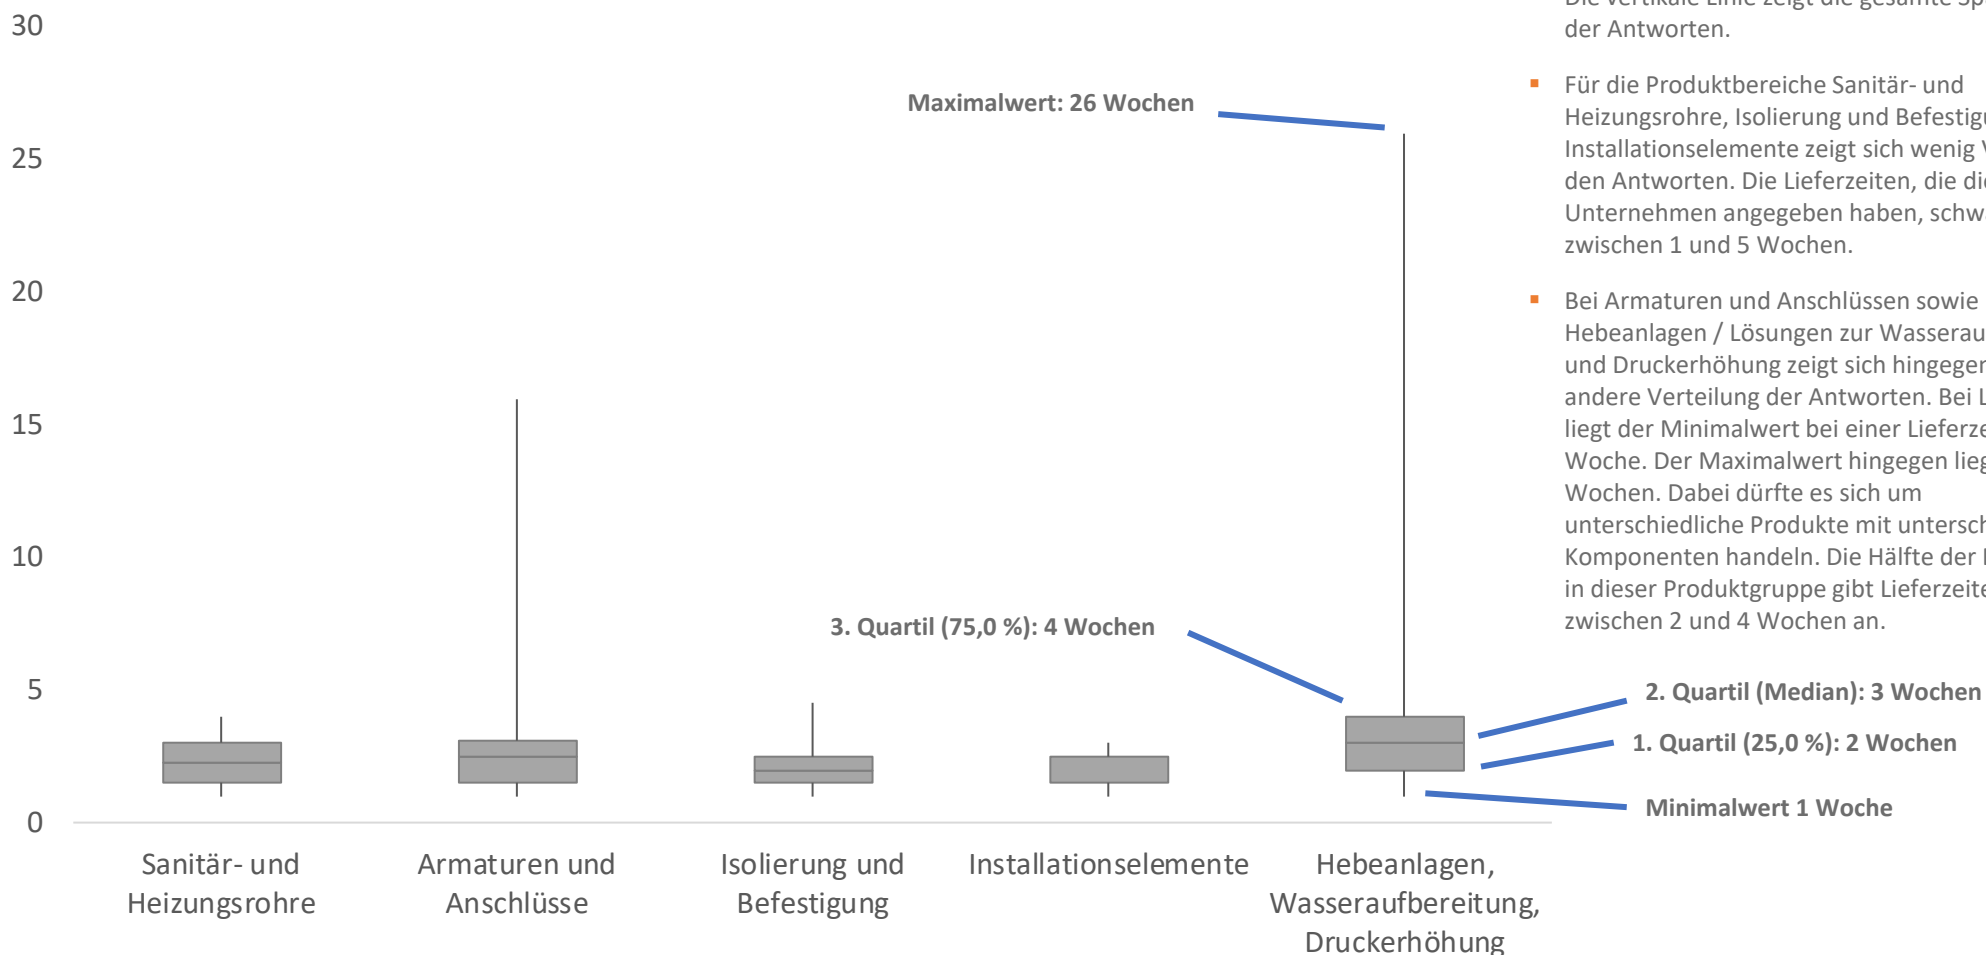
30

25

20

15

10

5

0

Maximalwert: 26 Wochen

3. Quartil (75,0 %): 4 Wochen

2. Quartil (Median): 3 Wochen

1. Quartil (25,0 %): 2 Wochen

Minimalwert 1 Woche

Sanitär- und Heizungsrohre

Armaturen und Anschlüsse

Isolierung und Befestigung

Installationselemente

Hebeanlagen, Wasseraufbereitung, Druckerhöhung

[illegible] der Antworten.

▪ Für die Produktbereiche Sanitär- und Heizungsrohre, Isolierung und Befestig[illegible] Installationselemente zeigt sich wenig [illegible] den Antworten. Die Lieferzeiten, die di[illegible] Unternehmen angegeben haben, schw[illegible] zwischen 1 und 5 Wochen.

▪ Bei Armaturen und Anschlüssen sowie Hebeanlagen / Lösungen zur Wasserau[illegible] und Druckerhöhung zeigt sich hingege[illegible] andere Verteilung der Antworten. Bei L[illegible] liegt der Minimalwert bei einer Lieferze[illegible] Woche. Der Maximalwert hingegen lie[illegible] Wochen. Dabei dürfte es sich um unterschiedliche Produkte mit untersch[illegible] Komponenten handeln. Die Hälfte der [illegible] in dieser Produktgruppe gibt Lieferzeit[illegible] zwischen 2 und 4 Wochen an.